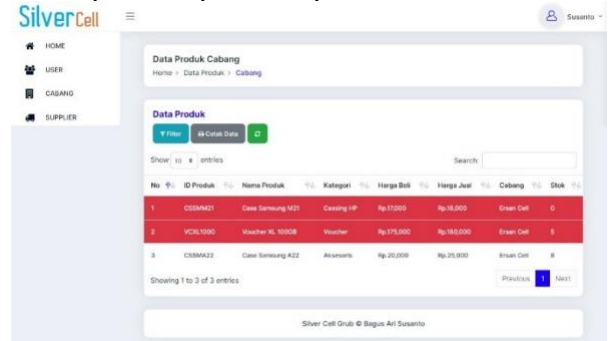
SilverCell

Susanto

HOME
USER
CABANG
SUPPLIER

Data Produk Cabang
Home > Data Produk > Cabang

Data Produk
Filter
Cetak Data

Show 10 entries
Search:

| No | ID Produk | Nama Produk | Kategori | Harga Beli | Harga Jual | Cabang | Stok |
|---|---|---|---|---|---|---|---|
| 1 | CSSMM21 | Case Samsung M21 | Casing HP | Rp.17,000 | Rp.18,000 | Ersan Cell | 0 |
| 2 | VCXL1000 | Voucher XL 100GB | Voucher | Rp.175,000 | Rp.180,000 | Ersan Cell | 5 |
| 3 | CSSMA22 | Case Samsung A22 | Aksesoris | Rp.20,000 | Rp.25,000 | Ersan Cell | 8 |

Showing 1 to 3 of 3 entries
Previous 1 Next

Silver Cell Grub © Bagus Ari Susanto